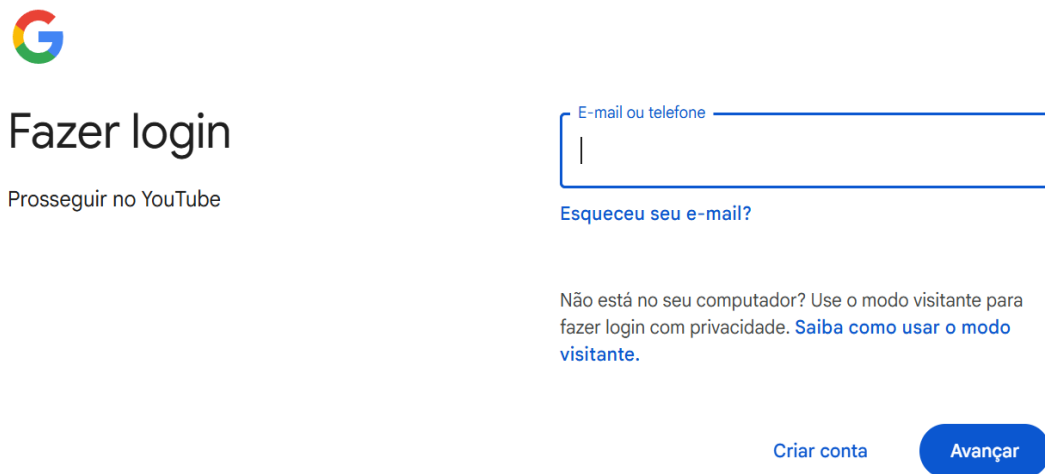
Fazer login

Prosseguir no YouTube

E-mail ou telefone

Esqueceu seu e-mail?

Não está no seu computador? Use o modo visitante para fazer login com privacidade. Saiba como usar o modo visitante.

Criar conta

Avançar